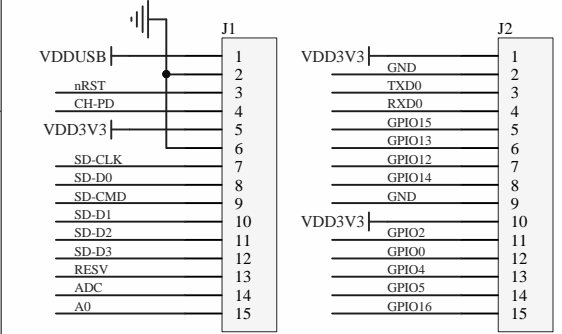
J1

VDDUSB 1
2
nRST 3
CH-PD 4
VDD3V3 5
6
SD-CLK 7
SD-D0 8
SD-CMD 9
SD-D1 10
SD-D2 11
SD-D3 12
RESV 13
ADC 14
A0 15

J2

VDD3V3 1
GND 2
TXD0 3
RXD0 4
GPIO15 5
GPIO13 6
GPIO12 7
GPIO14 8
GND 9
VDD3V3 10
GPIO2 11
GPIO0 12
GPIO4 13
GPIO5 14
GPIO16 15